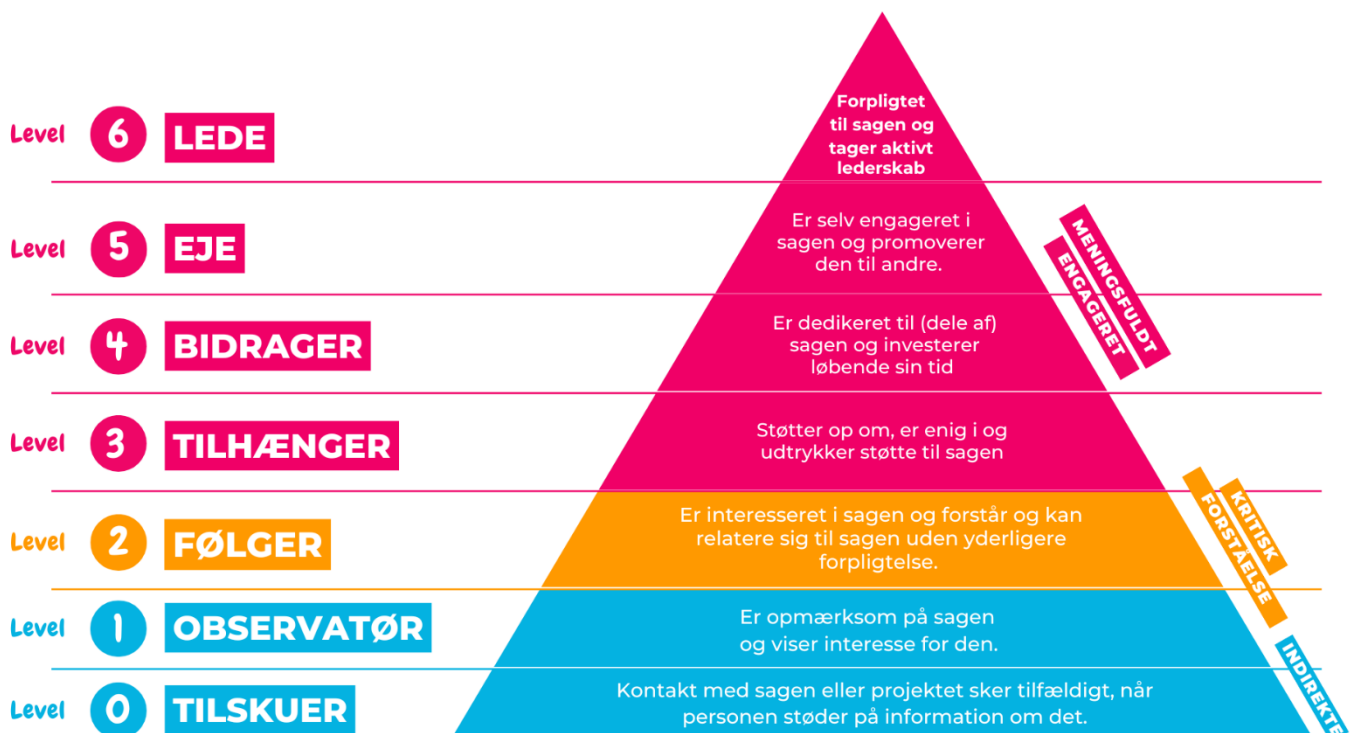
Level 6 LEDE

Forpligtet til sagen og tager aktivt lederskab

Level 5 EJE

Er selv engageret i sagen og promoverer den til andre.

MENINGSFULDT ENGAGERET

Level 4 BIDRAGER

Er dedikeret til (dele af) sagen og investerer løbende sin tid

Level 3 TILHÆNGER

Støtter op om, er enig i og udtrykker støtte til sagen

Level 2 FØLGER

Er interesseret i sagen og forstår og kan relatere sig til sagen uden yderligere forpligtelse.

KRITISK FORSTÅELSE

Level 1 OBSERVATØR

Er opmærksom på sagen og viser interesse for den.

INDIREKTE

Level 0 TILSKUER

Kontakt med sagen eller projektet sker tilfældigt, når personen støder på information om det.